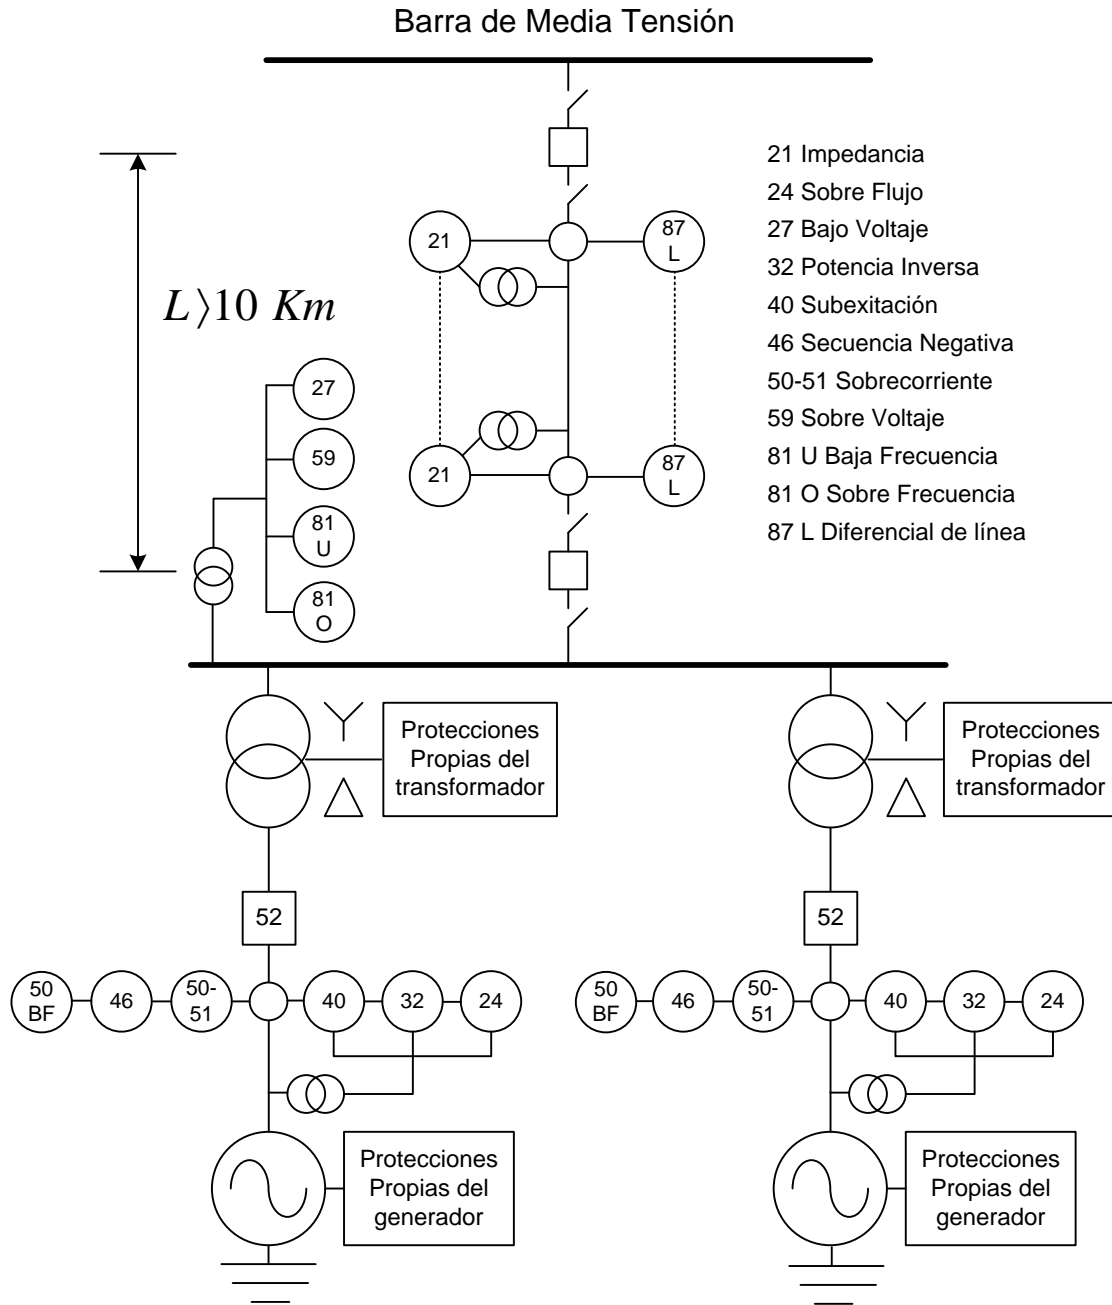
Barra de Media Tensión

21 Impedancia
24 Sobre Flujo
27 Bajo Voltaje
32 Potencia Inversa
40 Subexitación
46 Secuencia Negativa
50-51 Sobrecorriente
59 Sobre Voltaje
81 U Baja Frecuencia
81 O Sobre Frecuencia
87 L Diferencial de línea

$L \rangle 10\ Km$

21

87 L

21

87 L

27

59

81 U

81 O

Protecciones Propias del transformador

Protecciones Propias del transformador

52

52

50 BF

46

50-51

40

32

24

50 BF

46

50-51

40

32

24

Protecciones Propias del generador

Protecciones Propias del generador